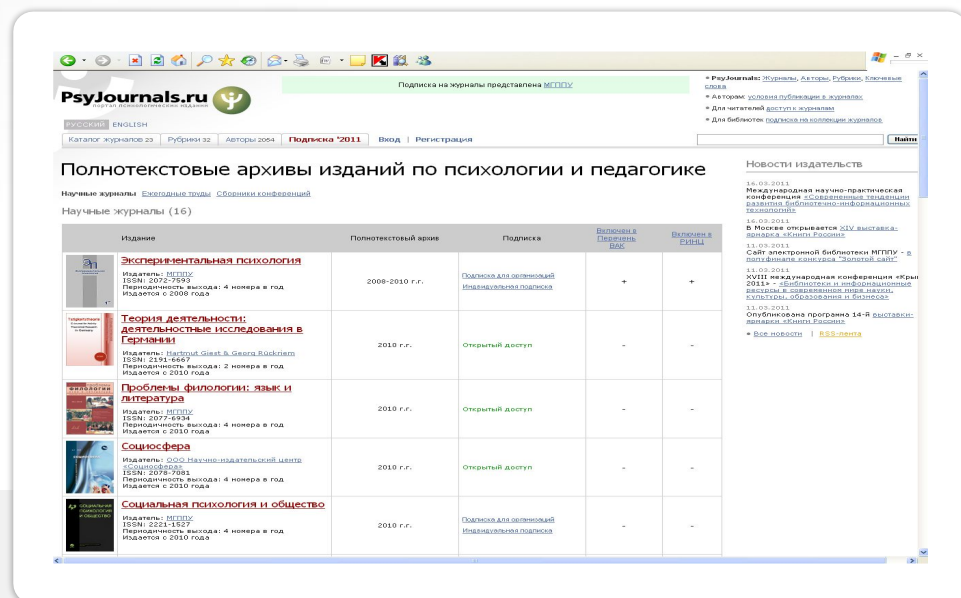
PsyJournals.ru
портал психологических изданий

Подписка на журналы представлена МГППУ

» PsyJournals: Журналы, Авторы, Рубрики, Ключевые слова
» Авторам: условия публикации в журналах
» Для читателей доступ к журналам
» Для библиотек подписка на коллекции журналов

РУССКИЙ ENGLISH

Каталог журналов 23 | Рубрики 32 | Авторы 2064 | Подписка '2011 | Вход | Регистрация

Найти

Полнотекстовые архивы изданий по психологии и педагогике

Научные журналы Ежегодные труды Сборники конференций

Научные журналы (16)

| | Издание | Полнотекстовый архив | Подписка | Включен в Перечень ВАК | Включен в РИНЦ |
|---|---|---|---|---|---|
| | Экспериментальная психология Издатель: МГППУ ISSN: 2072-7593 Периодичность выхода: 4 номера в год Издается с 2008 года | 2008-2010 г.г. | Подписка для организаций Индивидуальная подписка | + | + |
| | Теория деятельности: деятельностные исследования в Германии Издатель: Hartmut Giest & Georg Rückriem ISSN: 2191-6667 Периодичность выхода: 2 номера в год Издается с 2010 года | 2010 г.г. | Открытый доступ | - | - |
| | Проблемы филологии: язык и литература Издатель: МГППУ ISSN: 2077-6934 Периодичность выхода: 4 номера в год Издается с 2010 года | 2010 г.г. | Открытый доступ | - | - |
| | Социосфера Издатель: ООО Научно-издательский центр «Социосфера» ISSN: 2078-7081 Периодичность выхода: 4 номера в год Издается с 2010 года | 2010 г.г. | Открытый доступ | - | - |
| | Социальная психология и общество Издатель: МГППУ ISSN: 2221-1527 Периодичность выхода: 4 номера в год Издается с 2010 года | 2010 г.г. | Подписка для организаций Индивидуальная подписка | - | - |

Новости издательств

16.03.2011
Международная научно-практическая конференция «Современные тенденции развития библиотечно-информационных технологий»

16.03.2011
В Москве открывается XIV выставка-ярмарка «Книги России»

11.03.2011
Сайт электронной библиотеки МГППУ - в полуфинале конкурса "Золотой сайт"

11.03.2011
XVIII международная конференция «Крым 2011» - «Библиотеки и информационные ресурсы в современном мире науки, культуры, образования и бизнеса»

11.03.2011
Опубликована программа 14-й выставки-ярмарки «Книги России»

» Все новости | RSS-лента